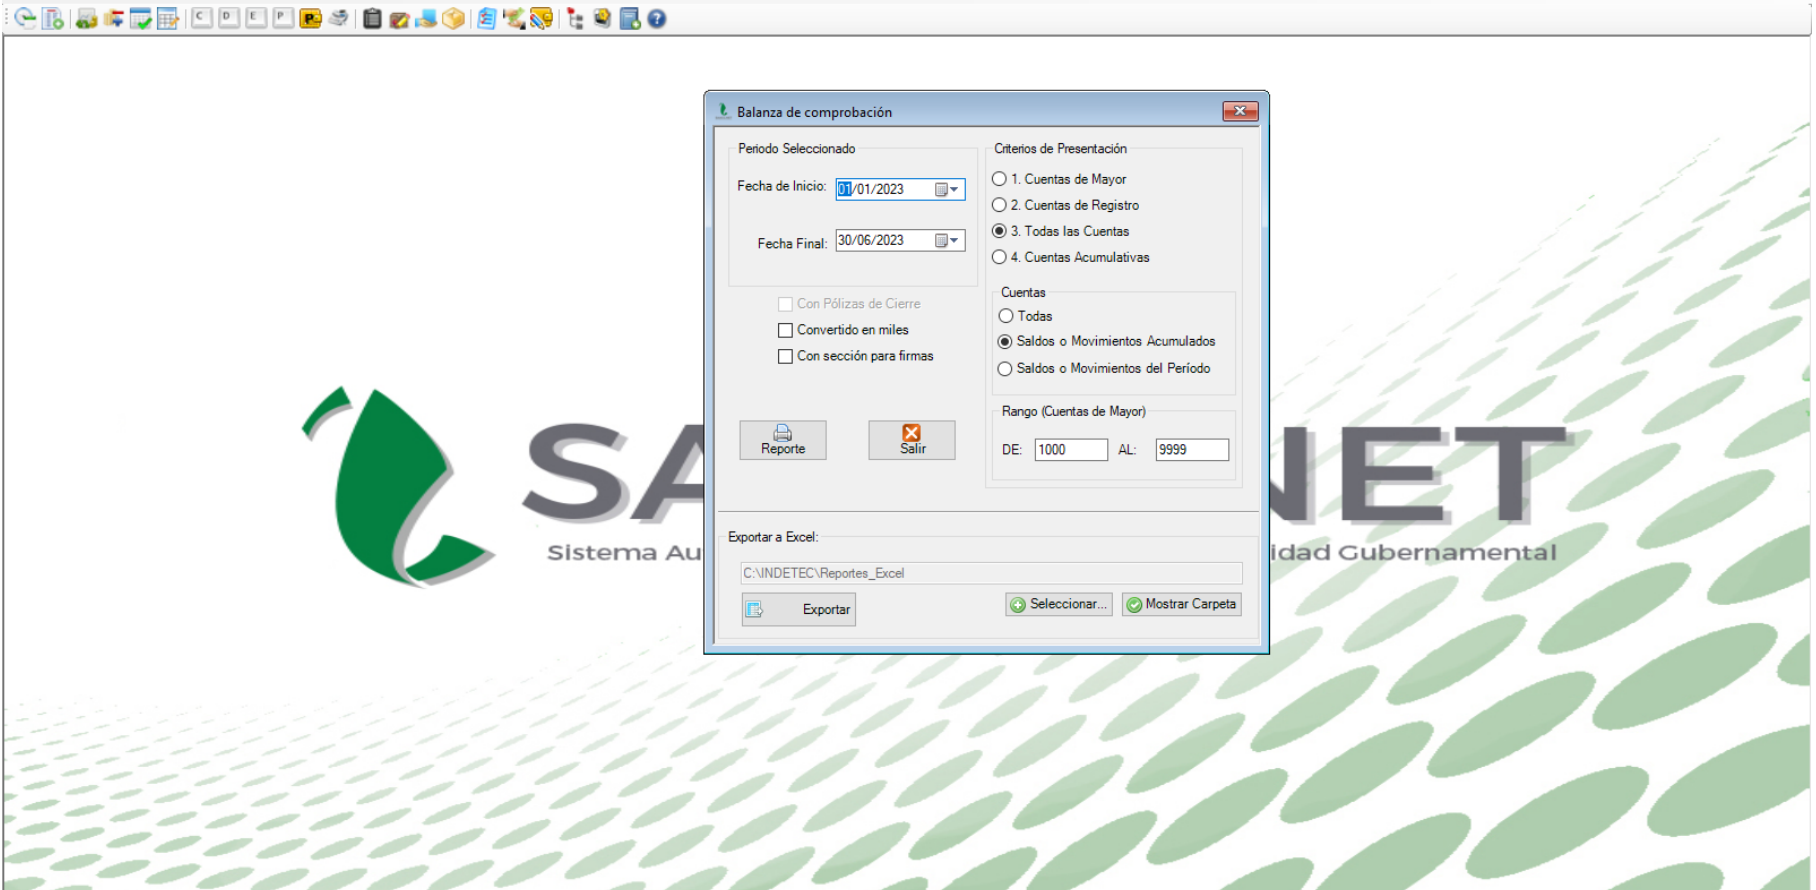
C D E P

SA NET
Sistema Au idad Gubernamental

Balanza de comprobación

Periodo Seleccionado
Fecha de Inicio: 01/01/2023
Fecha Final: 30/06/2023

Con Pólizas de Cierre
Convertido en miles
Con sección para firmas

Reporte
Salir

Criterios de Presentación
1. Cuentas de Mayor
2. Cuentas de Registro
3. Todas las Cuentas
4. Cuentas Acumulativas

Cuentas
Todas
Saldos o Movimientos Acumulados
Saldos o Movimientos del Período

Rango (Cuentas de Mayor)
DE: 1000 AL: 9999

Exportar a Excel:
C:\INDETEC\Reportes_Excel
Exportar
Seleccionar...
Mostrar Carpeta